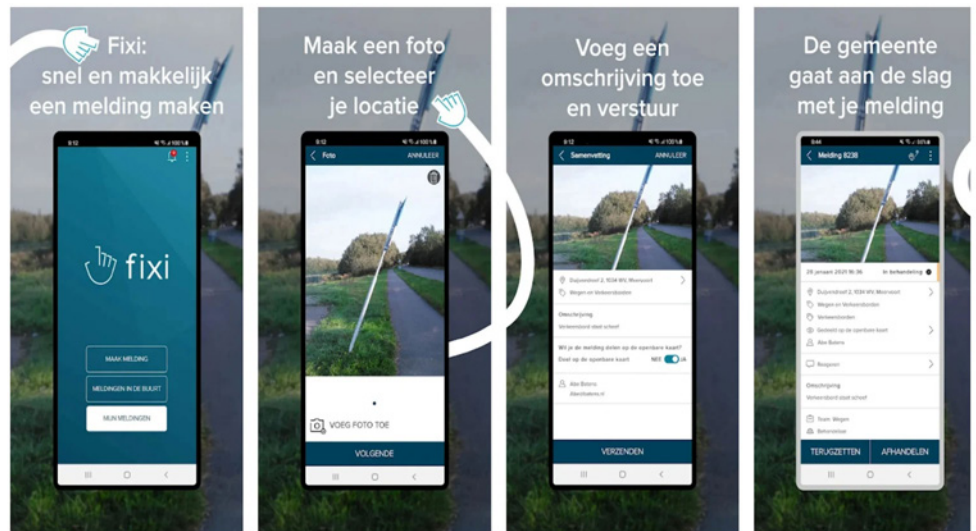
Fixi:
snel en makkelijk
een melding maken

9:12

fixi

MAAK MELDING

MELDINGEN IN DE BUURT

MIJN MELDINGEN

Maak een foto
en selecteer
je locatie

9:12

Foto

ANNULEER

VOEG FOTO TOE

VOLGENDE

Voeg een
omschrijving toe
en verstuur

9:12

Samenvatting

ANNULEER

Duijvestraat 2, 1034 WV Weesvoort

Wegen en Verkeersborden

Omschrijving

Verkeersbord staat scheef

Wil je de melding delen op de openbare kaart?

Deel op de openbare kaart

NEE

JA

Abe Botens

Abe@botens.nl

VERZENDEN

De gemeente
gaat aan de slag
met je melding

9:44

Melding 8238

28 januari 2021 16:36

In behandeling

Duijvestraat 2, 1034 WV Weesvoort

Wegen en Verkeersborden

Verkeersborden

Gedeeld op de openbare kaart

Abe Botens

Reageren

Omschrijving

Verkeersbord staat scheef

Team Wegen

Behandelaar

TERUGZETTEN

AFHANDELEN